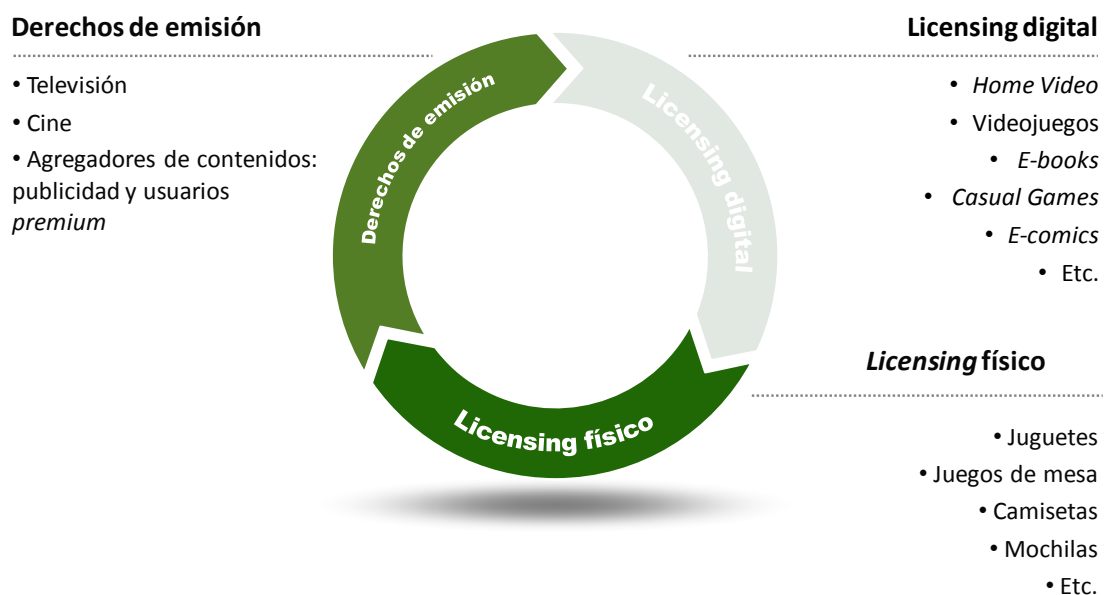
Derechos de emisión

• Televisión
• Cine
• Agregadores de contenidos: publicidad y usuarios *premium*

Derechos de emisión

Licensing digital

Licensing físico

Licensing digital

• *Home Video*
• Videojuegos
• *E-books*
• *Casual Games*
• *E-comics*
• Etc.

*Licensing* físico

• Juguetes
• Juegos de mesa
• Camisetas
• Mochilas
• Etc.